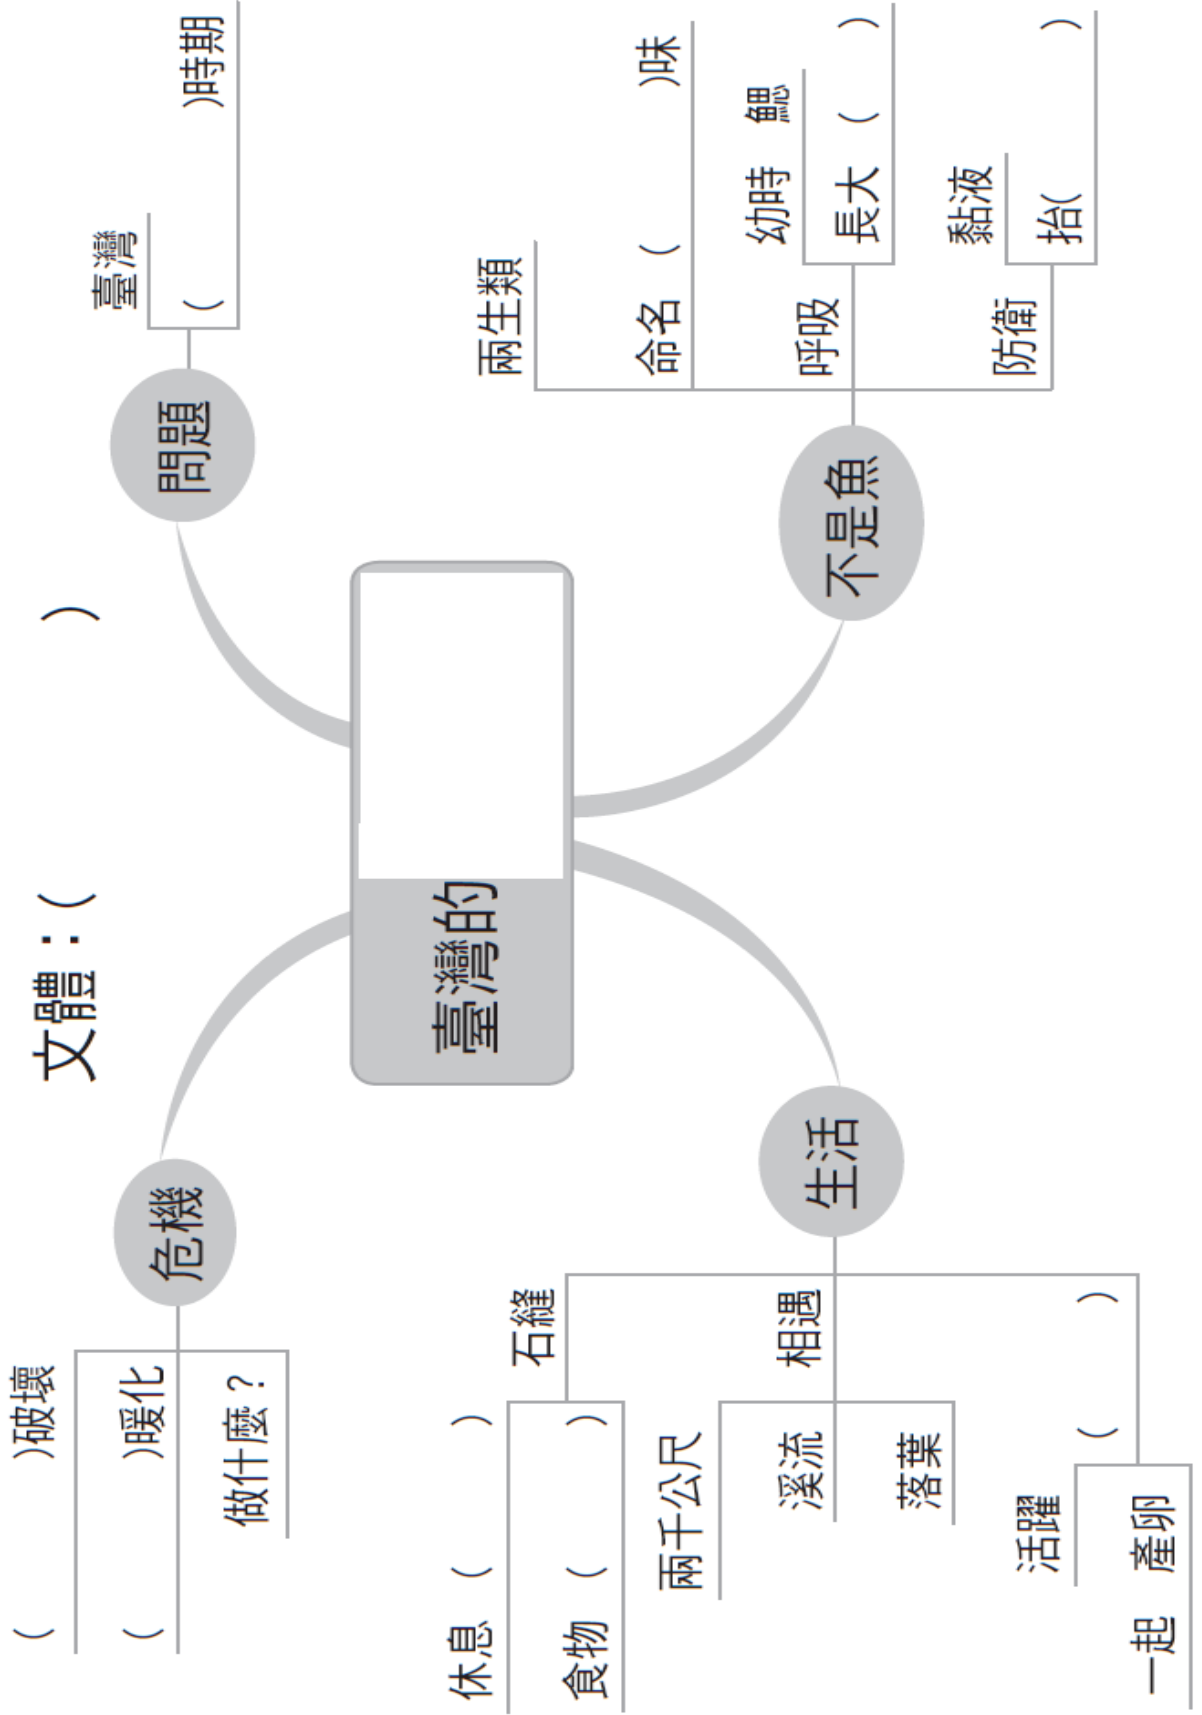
文體：（　　　　）

臺灣的

問題
臺灣
（　　　　）時期

不是魚
兩生類
命名（　　　　）味
呼吸
幼時　鰓
長大（　　）
防衛
黏液
抬（　　　　）

生活
石縫
休息（　　）
食物（　　）
兩千公尺
相遇
溪流
落葉
活躍（　　）
一起　產卵（　　）

危機
（　　　　）破壞
（　　　　）暖化
做什麼？